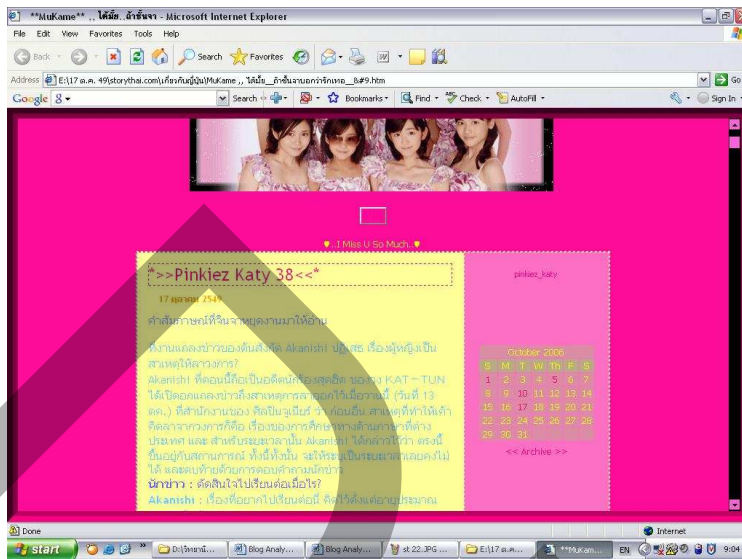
**MuKame** ,, ได้มั้ย..ถ้าชั้นจะ - Microsoft Internet Explorer

File Edit View Favorites Tools Help

Back Search Favorites

Address E:\17 ต.ค. 49\storythai.com\เกี่ยวกับญี่ปุ่น\MuKame ,, ได้มั้ย__ถ้าชั้นจะบอกว่ารักเธอ__&#9.htm Go

Google Search Bookmarks Find Check AutoFill Sign In

♥..I Miss U So Much..♥

*>>Pinkiez Katy 38<<*

17 ตุลาคม 2549

คำสัมภาษณ์ที่จินจากหยุดงานมาให้อ่าน

ฟังแถลงข่าวของต้นสังกัด Akanishi ปฏิเสธ เรื่องผู้หญิงเป็นสาเหตุให้ลางาน?

Akanishi ที่ตอนนี้ถือเป็นดีฉันท์ของสุดฮิต ของวง KAT－TUN ได้เปิดแถลงข่าวถึงสาเหตุการลาออกไว้เมื่อวานนี้ (วันที่ 13 ต.ค.) ที่สำนักงานของ คือปัญหาเรื่อง ว่า ก่อนอื่น สาเหตุที่ทำให้เข้า คิดลาจากวงการคือ เรื่องของการศึกษาทางด้านภาษาที่ต่างประเทศ และ สำหรับระยะเวลานั้น Akanishi ได้กล่าวไว้ว่า ตรงนี้ขึ้นอยู่กับสถานการณ์ ทั้งนี้ทั้งนั้น จะให้ระยะเป็นระยะเวลาเลยคงไม่ได้ และตบท้ายด้วยการตอบคำถามนักข่าว

นักข่าว : ตัดสินใจไปเรียนต่อเมื่อไร?

Akanishi : เรื่องที่อยากไปเรียนต่อนี้ คิดไว้ตั้งแต่ยาวประมาณ

pinkiez_katy

October 2006

| S | M | T | W | Th | F | S |
|---|---|---|---|---|---|---|
| 1 | 2 | 3 | 4 | 5 | 6 | 7 |
| 8 | 9 | 10 | 11 | 12 | 13 | 14 |
| 15 | 16 | 17 | 18 | 19 | 20 | 21 |
| 22 | 23 | 24 | 25 | 26 | 27 | 28 |
| 29 | 30 | 31 | | | | |

<< Archive >>

Done Internet

start D:\วิทยานิ... Blog Analy... Blog Analy... st 22.JPG ... E:\17 ต.ค.... **MuKam... EN 9:04